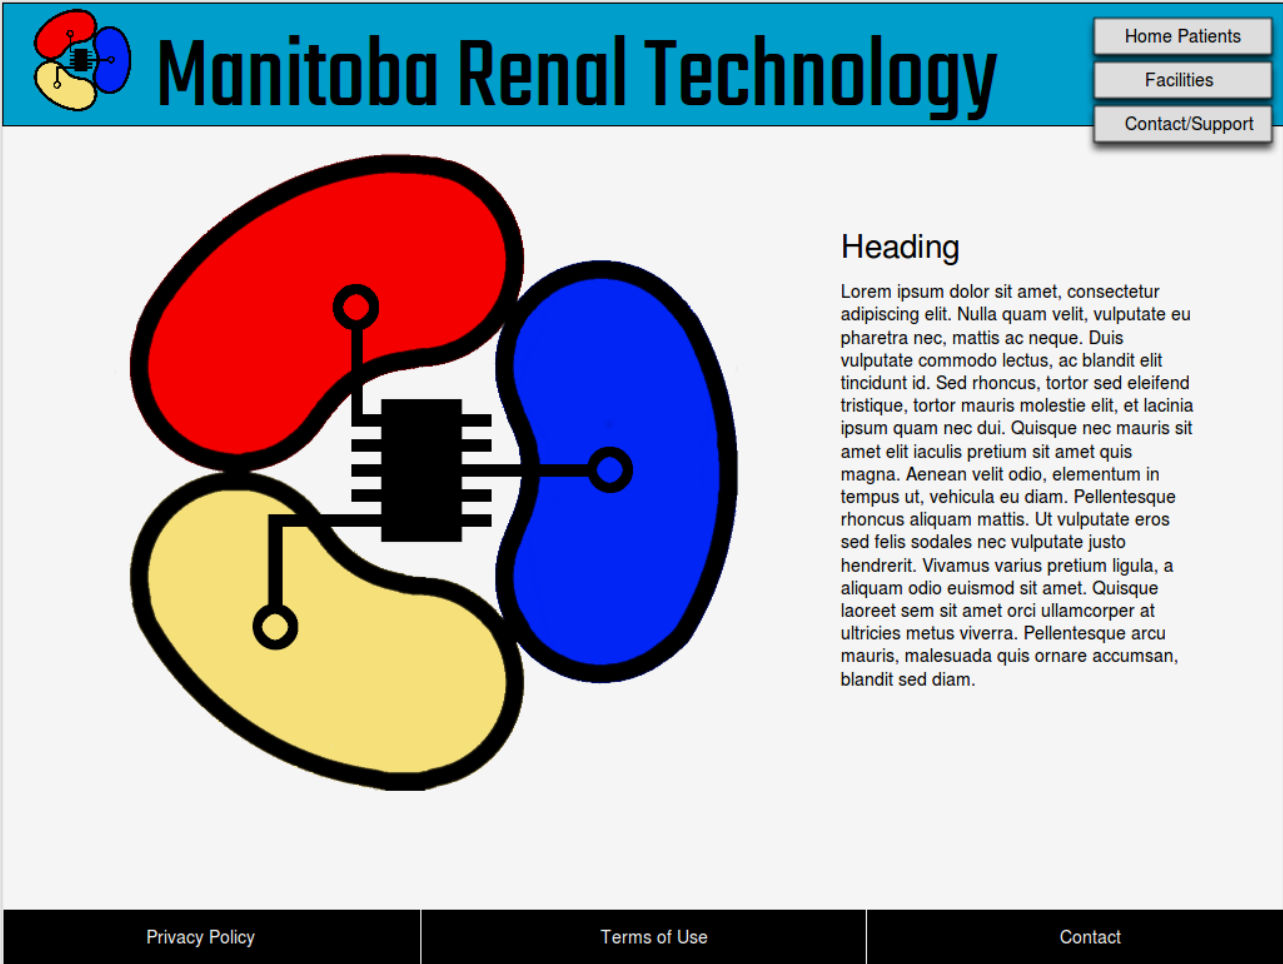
Manitoba Renal Technology

Home Patients

Facilities

Contact/Support

Heading

Lorem ipsum dolor sit amet, consectetur adipiscing elit. Nulla quam velit, vulputate eu pharetra nec, mattis ac neque. Duis vulputate commodo lectus, ac blandit elit tincidunt id. Sed rhoncus, tortor sed eleifend tristique, tortor mauris molestie elit, et lacinia ipsum quam nec dui. Quisque nec mauris sit amet elit iaculis pretium sit amet quis magna. Aenean velit odio, elementum in tempus ut, vehicula eu diam. Pellentesque rhoncus aliquam mattis. Ut vulputate eros sed felis sodales nec vulputate justo hendrerit. Vivamus varius pretium ligula, a aliquam odio euismod sit amet. Quisque laoreet sem sit amet orci ullamcorper at ultricies metus viverra. Pellentesque arcu mauris, malesuada quis ornare accumsan, blandit sed diam.

Privacy Policy

Terms of Use

Contact